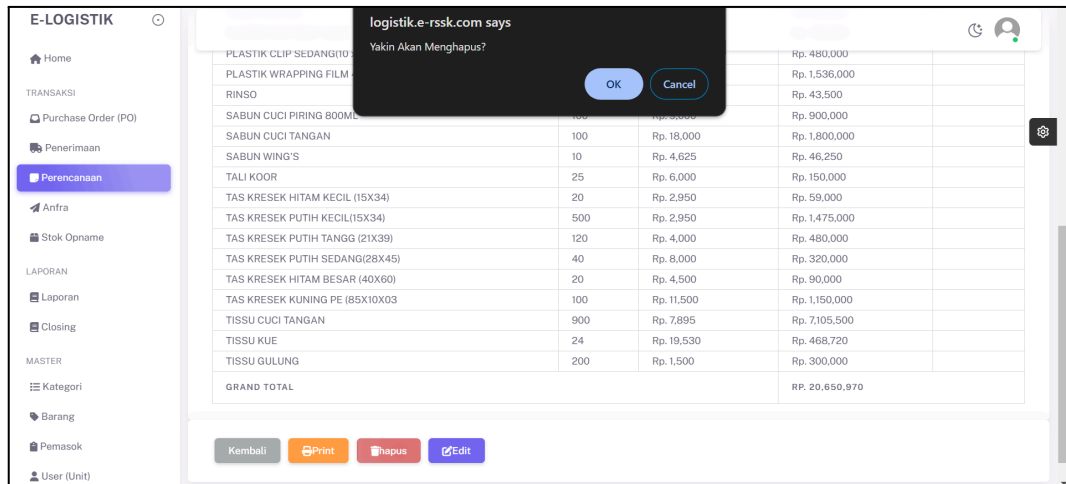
E-LOGISTIK

Home

TRANSAKSI

Purchase Order (PO)

Penerimaan

Perencanaan

Anfra

Stok Opname

LAPORAN

Laporan

Closing

MASTER

Kategori

Barang

Pemasok

User (Unit)

logistik.e-rssk.com says

Yakin Akan Menghapus?

OK

Cancel

| PLASTIK CLIP SEDANG(10 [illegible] | | | Rp. 480,000 | |
|---|---|---|---|---|
| PLASTIK WRAPPING FILM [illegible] | | | Rp. 1,536,000 | |
| RINSO | | | Rp. 43,500 | |
| SABUN CUCI PIRING 800ML | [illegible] | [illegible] | Rp. 900,000 | |
| SABUN CUCI TANGAN | 100 | Rp. 18,000 | Rp. 1,800,000 | |
| SABUN WING'S | 10 | Rp. 4,625 | Rp. 46,250 | |
| TALI KOOR | 25 | Rp. 6,000 | Rp. 150,000 | |
| TAS KRESEK HITAM KECIL (15X34) | 20 | Rp. 2,950 | Rp. 59,000 | |
| TAS KRESEK PUTIH KECIL(15X34) | 500 | Rp. 2,950 | Rp. 1,475,000 | |
| TAS KRESEK PUTIH TANGG (21X39) | 120 | Rp. 4,000 | Rp. 480,000 | |
| TAS KRESEK PUTIH SEDANG(28X45) | 40 | Rp. 8,000 | Rp. 320,000 | |
| TAS KRESEK HITAM BESAR (40X60) | 20 | Rp. 4,500 | Rp. 90,000 | |
| TAS KRESEK KUNING PE (85X10X03 | 100 | Rp. 11,500 | Rp. 1,150,000 | |
| TISSU CUCI TANGAN | 900 | Rp. 7,895 | Rp. 7,105,500 | |
| TISSU KUE | 24 | Rp. 19,530 | Rp. 468,720 | |
| TISSU GULUNG | 200 | Rp. 1,500 | Rp. 300,000 | |
| GRAND TOTAL | | | RP. 20,650,970 | |

Kembali Print Hapus Edit